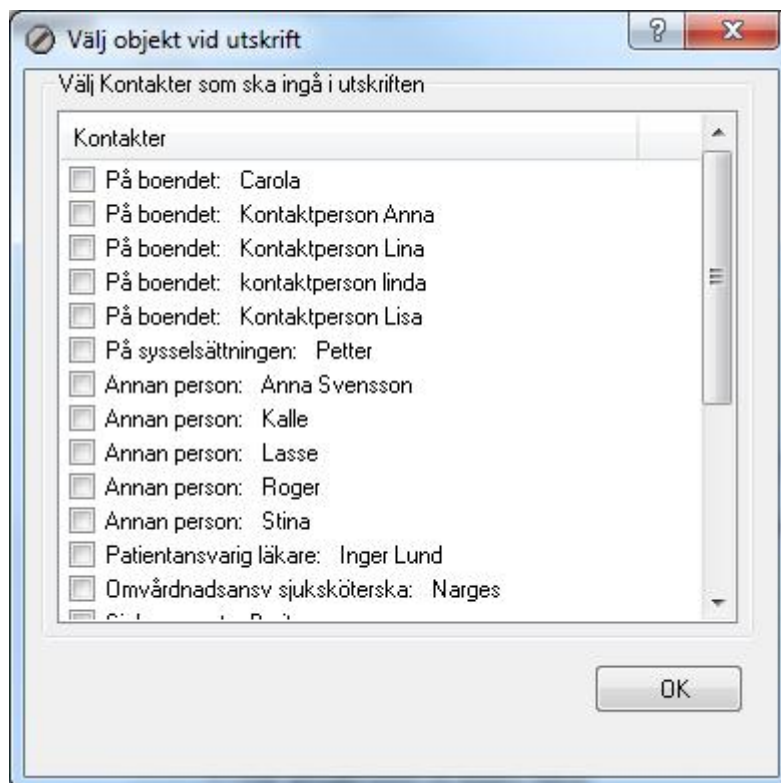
Välj objekt vid utskrift

?

X

Välj Kontakter som ska ingå i utskriften

Kontakter

På boendet: Carola
På boendet: Kontaktperson Anna
På boendet: Kontaktperson Lina
På boendet: kontaktperson linda
På boendet: Kontaktperson Lisa
På sysselsättningen: Petter
Annan person: Anna Svensson
Annan person: Kalle
Annan person: Lasse
Annan person: Roger
Annan person: Stina
Patientansvarig läkare: Inger Lund
Omvårdnadsansv sjuksköterska: Narges
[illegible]

OK